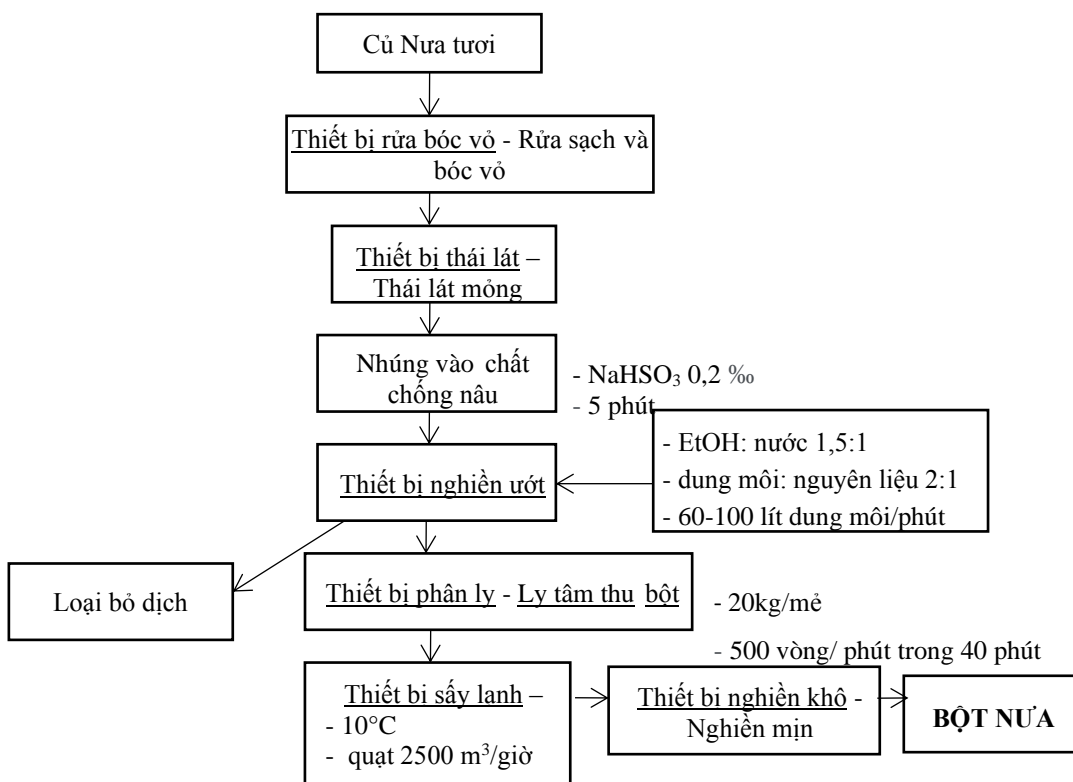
Củ Nưa tươi

Thiết bị rửa bóc vỏ - Rửa sạch và bóc vỏ

Thiết bị thái lát – Thái lát mỏng

Nhúng vào chất chống nâu

- $NaHSO_3$ 0,2 ‰
- 5 phút

- EtOH: nước 1,5:1
- dung môi: nguyên liệu 2:1
- 60-100 lít dung môi/phút

Thiết bị nghiền ướt

Loại bỏ dịch

Thiết bị phân ly - Ly tâm thu bột

- 20kg/mẻ
- 500 vòng/ phút trong 40 phút

Thiết bi sấy lanh –
- 10°C
- quạt 2500 $m^3$/giờ

Thiết bi nghiền khô - Nghiền mịn

BỘT NƯA